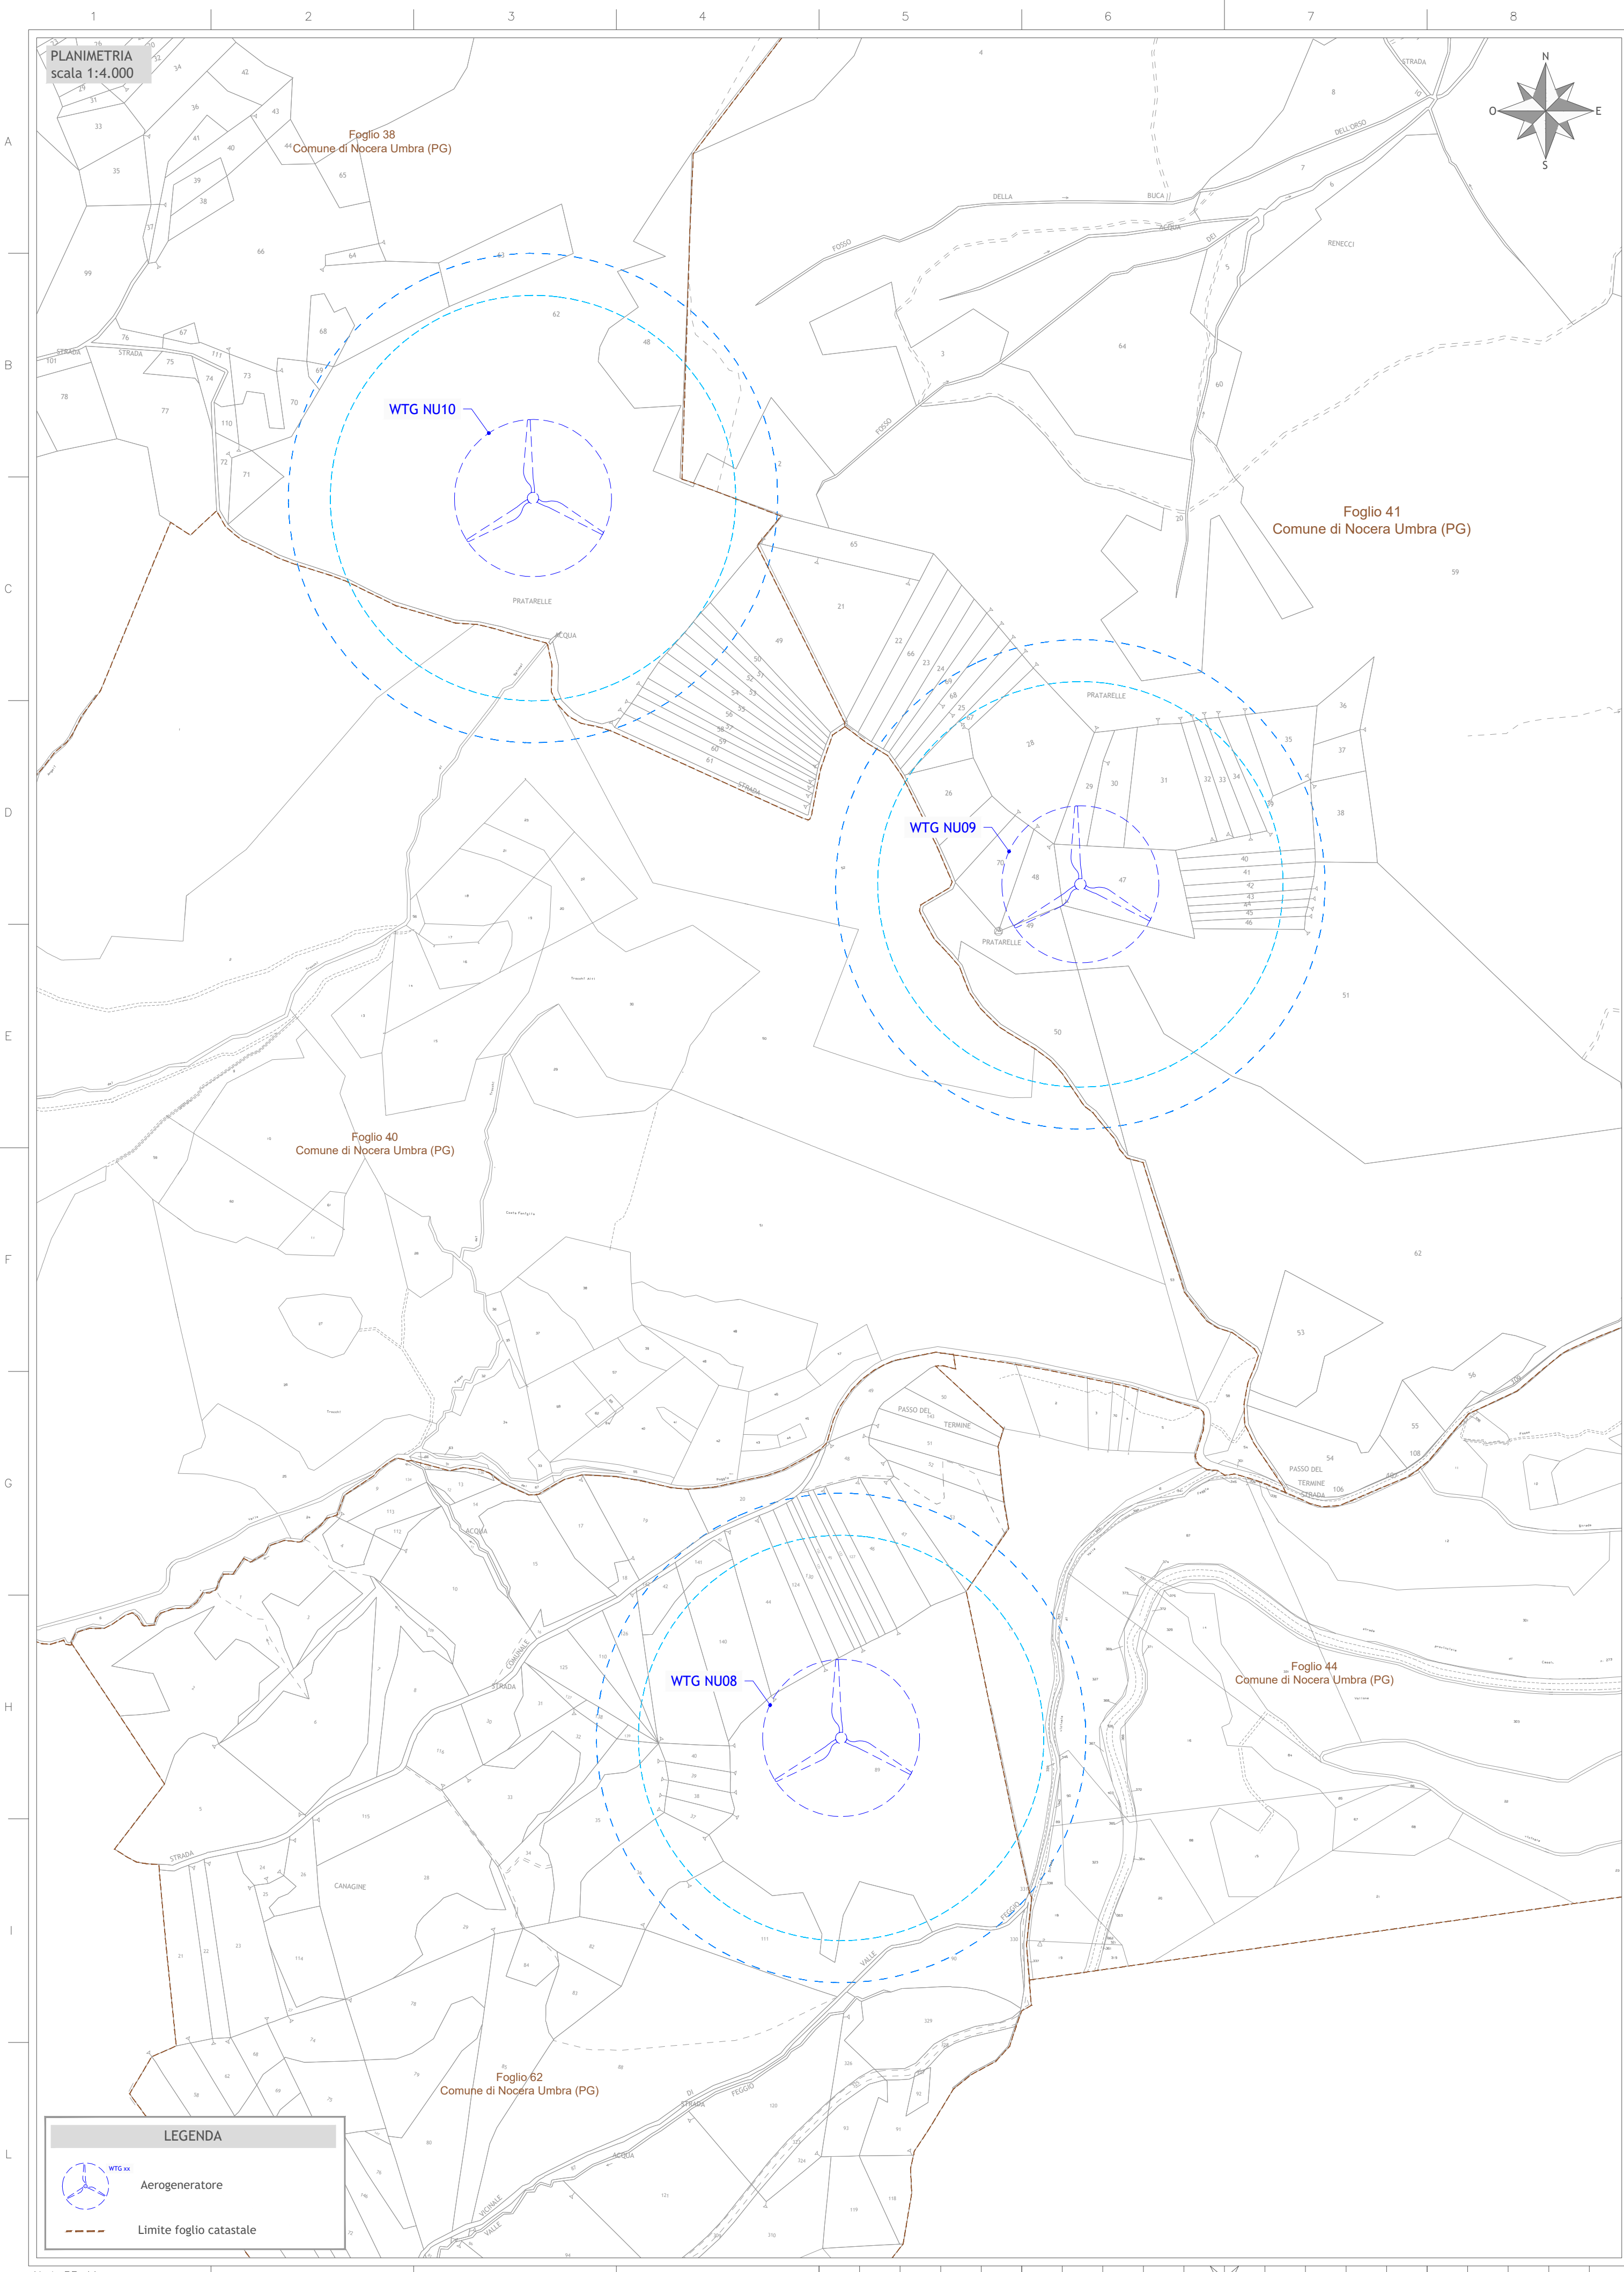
1 2 3 4 5 6 7 8

A B C D E F G H I L

PLANIMETRIA
scala 1:4.000

N
O E
S

Foglio 38
Comune di Nocera Umbra (PG)

Foglio 41
Comune di Nocera Umbra (PG)

Foglio 40
Comune di Nocera Umbra (PG)

Foglio 44
Comune di Nocera Umbra (PG)

Foglio 62
Comune di Nocera Umbra (PG)

WTG NU10
WTG NU09
WTG NU08

PRATARELLE
ACQUA
STRADA
FOSSO
DELLA
BUCA
ACQUA
DEI
DELL'ORSO
RENECCI
PASSO DEL
TERMINE
CANAGINE
COMUNALE
VICINALE
VALLE
FEGGIO
DI

LEGENDA
WTG xx
Aerogeneratore
Limite foglio catastale